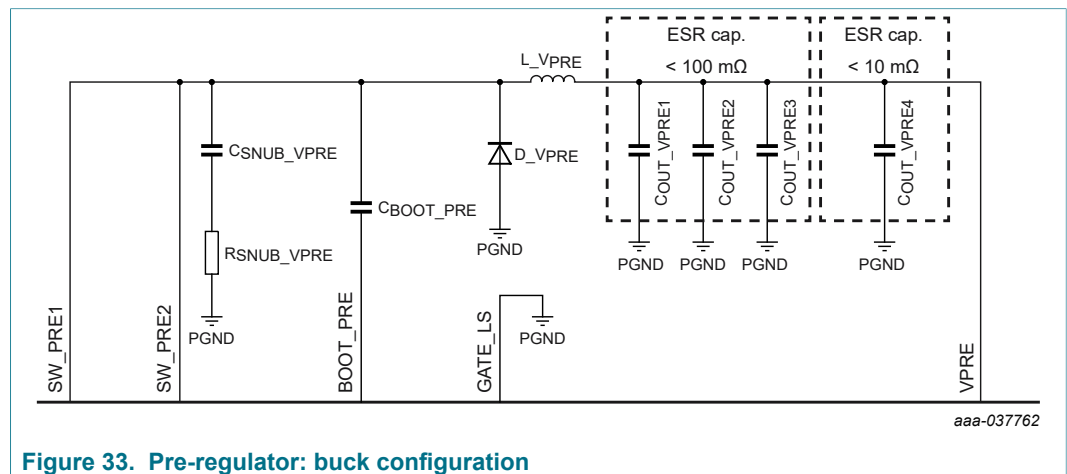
ESR cap.
< 100 mΩ

ESR cap.
< 10 mΩ

L_VPRE

CSNUB_VPRE

RSNUB_VPRE

PGND

CBOOT_PRE

D_VPRE

PGND

COUT_VPRE1

COUT_VPRE2

COUT_VPRE3

COUT_VPRE4

PGND PGND PGND

PGND

PGND

SW_PRE1

SW_PRE2

BOOT_PRE

GATE_LS

VPRE

aaa-037762

Figure 33. Pre-regulator: buck configuration